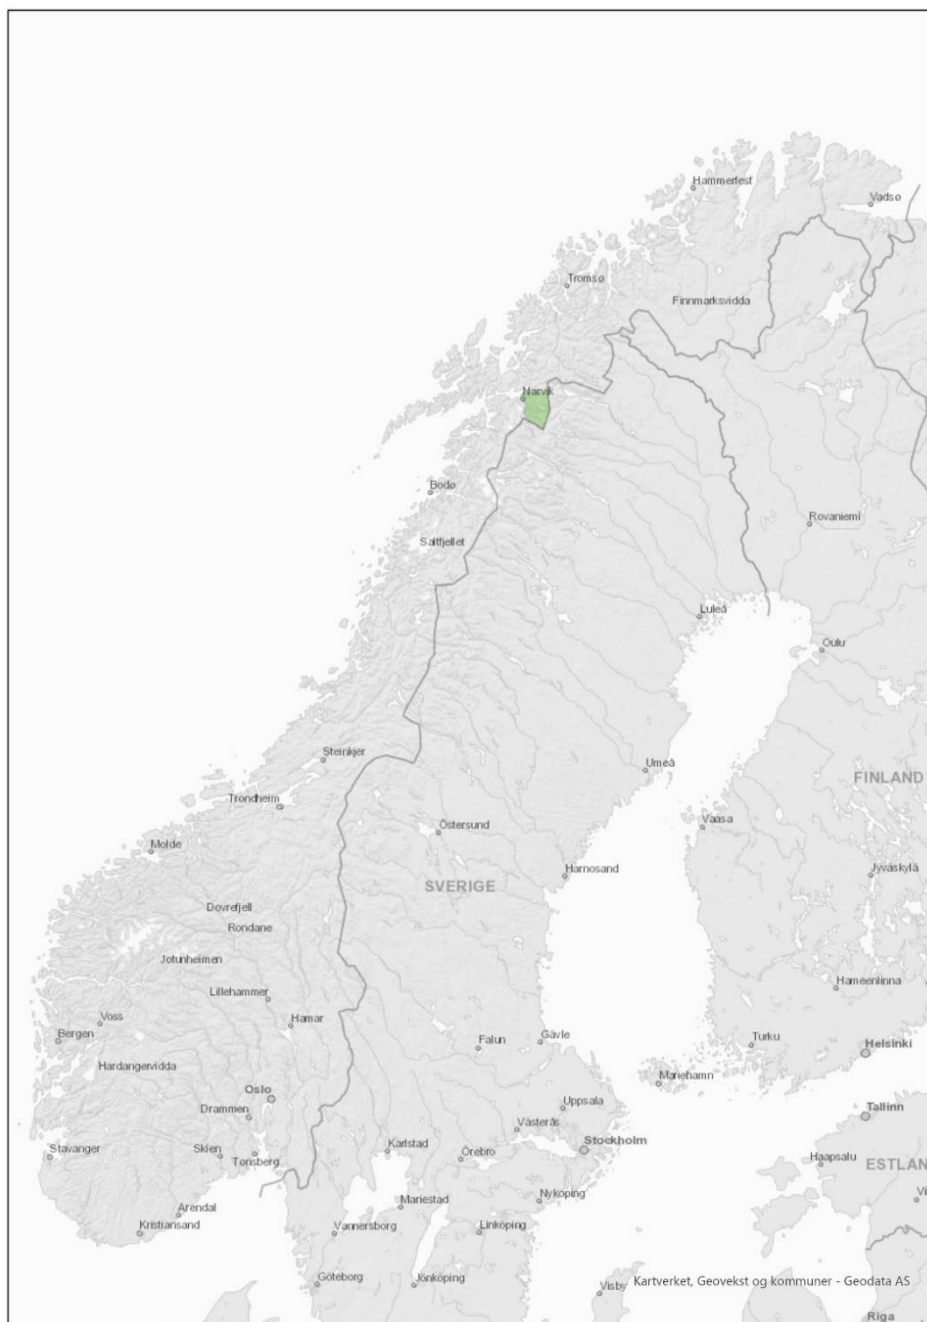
Hammerfest
Vadsø
Tromsø
Finnmarksvidda
Narvik
Bodø
Rovaniemi
Saltfjellet
Luleå
Oulu
Steinkjer
Umeå
FINLAND
Trondheim
Östersund
Vaasa
Molde
Härnösand
SVERIGE
Jyväskylä
Dovrefjell
Rondane
Jotunheimen
Hämeenlinna
Lillehammer
Voss
Hamar
Bergen
Falun
Gävle
Turku
Helsinki
Hardangervidda
Mariehamn
Oslo
Uppsala
Drammen
Tallinn
Västerås
Stavanger
Skien
Karlstad
Stockholm
Tønsberg
Örebro
Haapsalu
ESTLAN
Mariestad
Nyköping
Arendal
Kristiansand
Vänersborg
Linköping
Göteborg
Jönköping
Visby
Kartverket, Geovekst og kommuner - Geodata AS
Riga